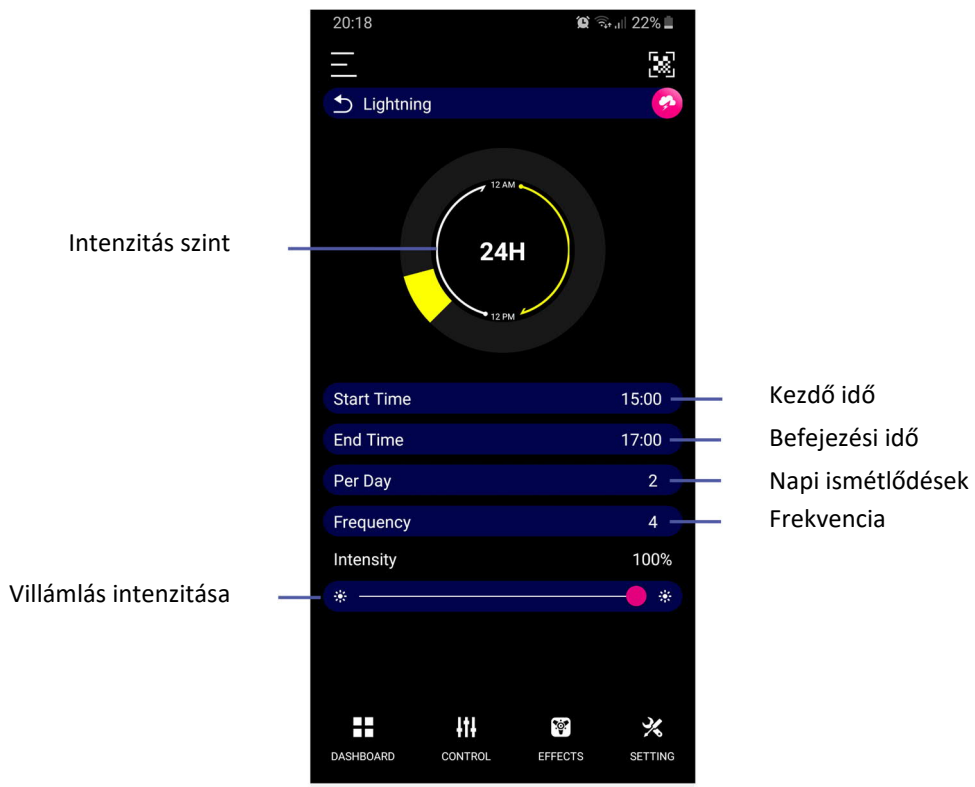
20:18 22%

Lightning

12 AM

Intenzitás szint

24H

12 PM

Start Time 15:00 Kezdő idő

End Time 17:00 Befejezési idő

Per Day 2 Napi ismétlődések

Frequency 4 Frekvencia

Intensity 100%

Villámlás intenzitása

DASHBOARD CONTROL EFFECTS SETTING